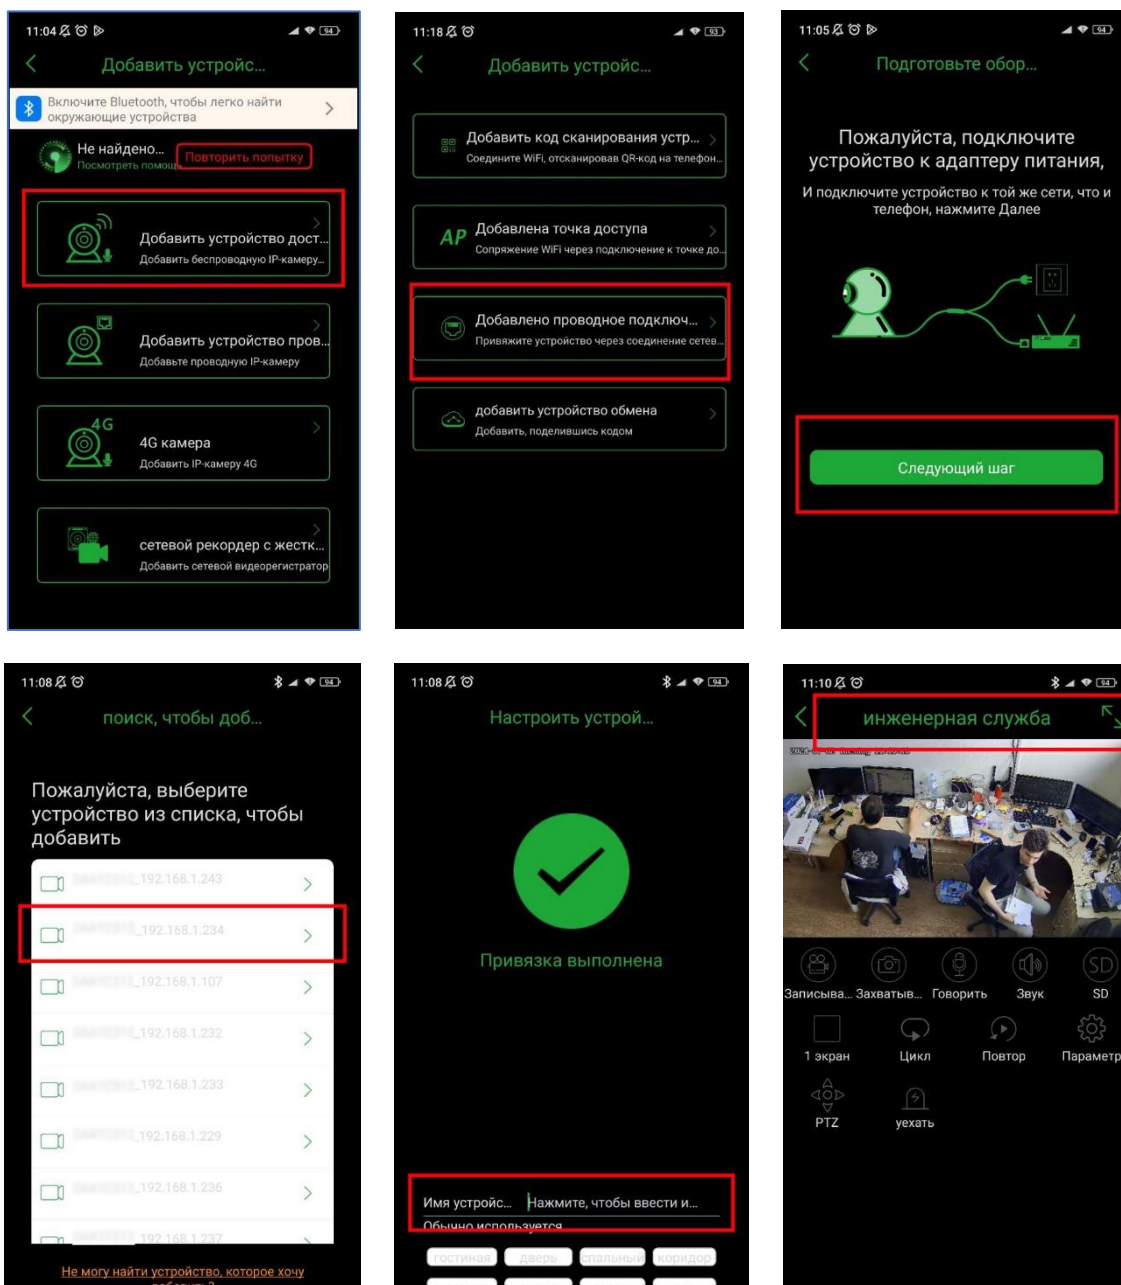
11:04

Добавить устройс...

Включите Bluetooth, чтобы легко найти окружающие устройства

Не найдено...
Посмотреть помощь

Повторить попытку

Добавить устройство дост...
Добавить беспроводную IP-камеру...

Добавить устройство пров...
Добавьте проводную IP-камеру

4G

4G камера
Добавить IP-камеру 4G

сетевой рекордер с жестк...
Добавить сетевой видеорегистратор

11:18

Добавить устройс...

Добавить код сканирования устр...
Соедините WiFi, отсканировав QR-код на телефон...

AP

Добавлена точка доступа
Сопряжение WiFi через подключение к точке до...

Добавлено проводное подключ...
Привяжите устройство через соединение сетев...

добавить устройство обмена
Добавить, поделившись кодом

11:05

Подготовьте обор...

Пожалуйста, подключите устройство к адаптеру питания,

И подключите устройство к той же сети, что и телефон, нажмите Далее

Следующий шаг

11:08

поиск, чтобы доб...

Пожалуйста, выберите устройство из списка, чтобы добавить

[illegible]_192.168.1.243
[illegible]_192.168.1.234
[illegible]_192.168.1.107
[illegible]_192.168.1.232
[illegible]_192.168.1.233
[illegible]_192.168.1.229
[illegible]_192.168.1.236
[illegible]_192.168.1.237

Не могу найти устройство, которое хочу добавить?

11:08

Настроить устрой...

Привязка выполнена

Имя устройс... Нажмите, чтобы ввести и...
Обычно используется

гостиная дверь спальный коридор

11:10

инженерная служба

Записыва... Захватыв... Говорить Звук SD
1 экран Цикл Повтор Параметр
PTZ уехать